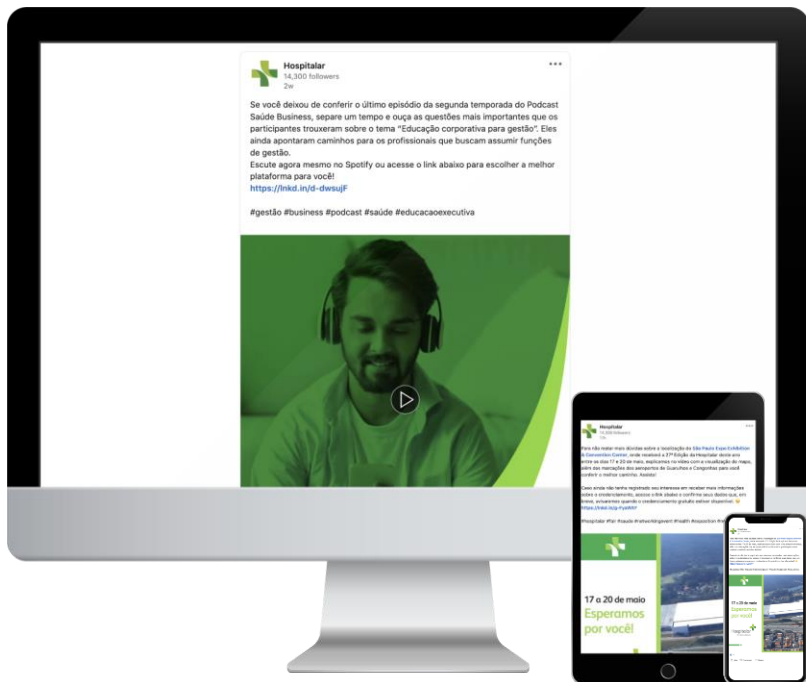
Hospitalar
14,300 followers
2w

Se você deixou de conferir o último episódio da segunda temporada do Podcast Saúde Business, separe um tempo e ouça as questões mais importantes que os participantes trouxeram sobre o tema "Educação corporativa para gestão". Eles ainda apontaram caminhos para os profissionais que buscam assumir funções de gestão.
Escute agora mesmo no Spotify ou acesse o link abaixo para escolher a melhor plataforma para você!
https://lnkd.in/d-dwsujF

#gestão #business #podcast #saúde #educacaoexecutiva

Hospitalar

Para não restar mais dúvidas sobre a localização do São Paulo Expo Exhibition & Convention Center, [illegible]

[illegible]

#hospitalar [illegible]

17 a 20 de maio
Esperamos por você!

17 a 20 de maio
Esperamos por você!